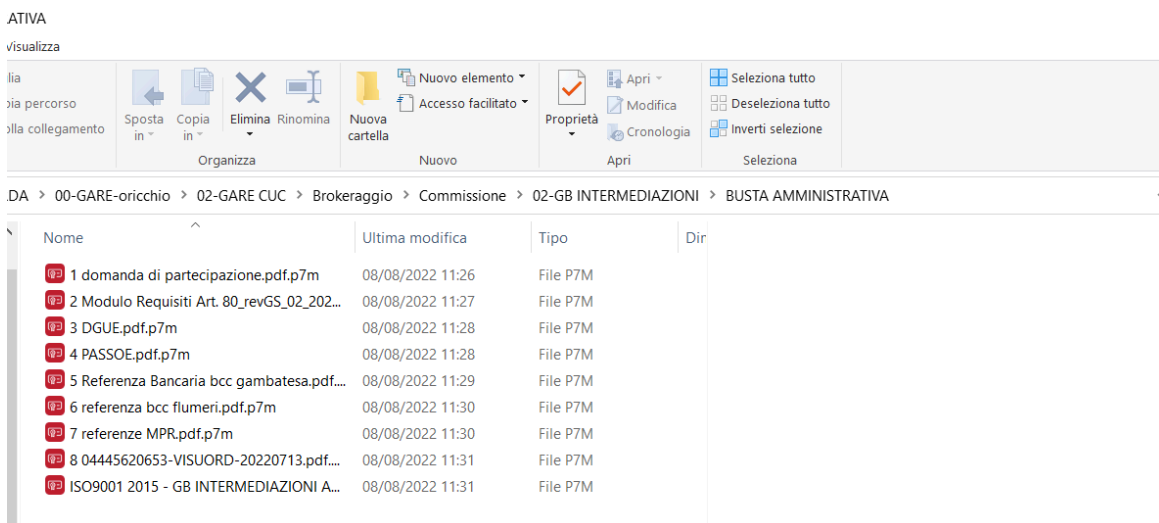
ATIVA

Visualizza

lia
pia percorso
olla collegamento

Sposta in
Copia in
Elimina
Rinomina
Organizza

Nuova cartella
Nuovo elemento
Accesso facilitato
Nuovo

Proprietà
Apri
Modifica
Cronologia
Apri

Seleziona tutto
Deseleziona tutto
Inverti selezione
Seleziona

DA > 00-GARE-oricchio > 02-GARE CUC > Brokeraggio > Commissione > 02-GB INTERMEDIAZIONI > BUSTA AMMINISTRATIVA

| Nome | Ultima modifica | Tipo | Dir |
|---|---|---|---|
| 1 domanda di partecipazione.pdf.p7m | 08/08/2022 11:26 | File P7M | |
| 2 Modulo Requisiti Art. 80_revGS_02_202... | 08/08/2022 11:27 | File P7M | |
| 3 DGUE.pdf.p7m | 08/08/2022 11:28 | File P7M | |
| 4 PASSOE.pdf.p7m | 08/08/2022 11:28 | File P7M | |
| 5 Referenza Bancaria bcc gambatesa.pdf.... | 08/08/2022 11:29 | File P7M | |
| 6 referenza bcc flumeri.pdf.p7m | 08/08/2022 11:30 | File P7M | |
| 7 referenze MPR.pdf.p7m | 08/08/2022 11:30 | File P7M | |
| 8 04445620653-VISUORD-20220713.pdf.... | 08/08/2022 11:31 | File P7M | |
| ISO9001 2015 - GB INTERMEDIAZIONI A... | 08/08/2022 11:31 | File P7M | |